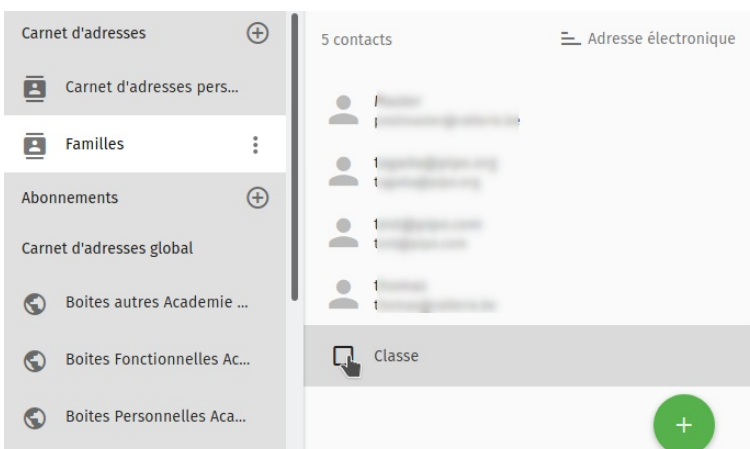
Carnet d'adresses

Carnet d'adresses pers...

Familles

Abonnements

Carnet d'adresses global

Boites autres Academie ...

Boites Fonctionnelles Ac...

Boites Personnelles Aca...

5 contacts

Adresse électronique

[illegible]
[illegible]

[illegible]
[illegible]

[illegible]
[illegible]

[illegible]
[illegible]

Classe

+